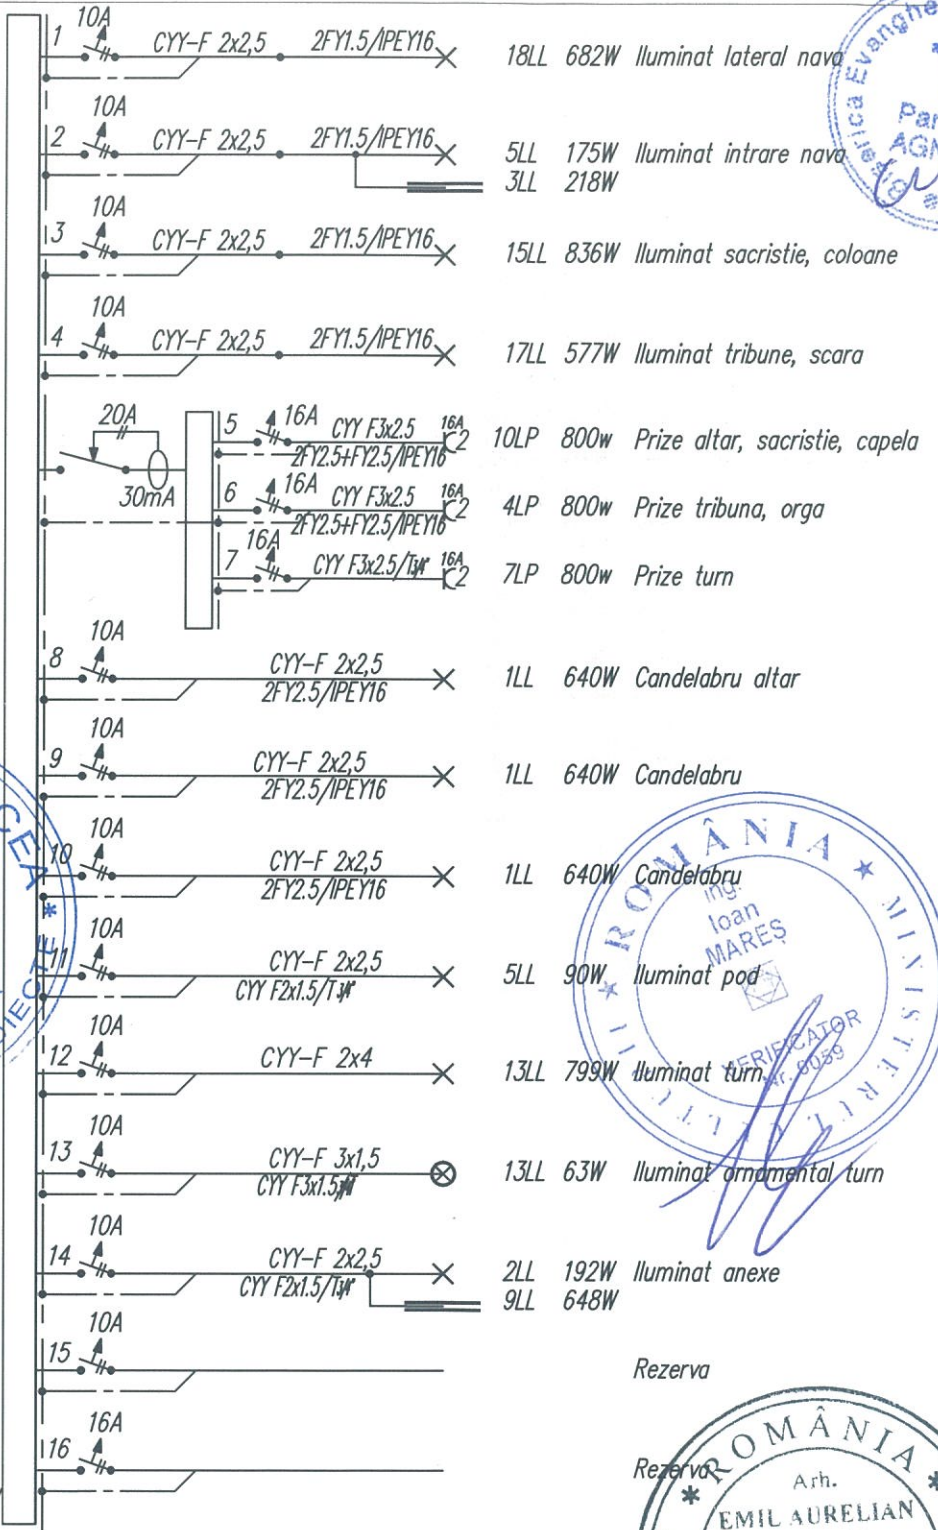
1 10A CYY-F 2x2,5 2FY1.5/IPEY16 18LL 682W Iluminat lateral nava

2 10A CYY-F 2x2,5 2FY1.5/IPEY16 5LL 175W Iluminat intrare nava
3LL 218W

3 10A CYY-F 2x2,5 2FY1.5/IPEY16 15LL 836W Iluminat sacristie, coloane

4 10A CYY-F 2x2,5 2FY1.5/IPEY16 17LL 577W Iluminat tribune, scara

20A
30mA

5 16A CYY F3x2.5 2FY2.5+FY2.5/IPEY16 16A 2 10LP 800w Prize altar, sacristie, capela

6 16A CYY F3x2.5 2FY2.5+FY2.5/IPEY16 16A 2 4LP 800w Prize tribuna, orga

7 16A CYY F3x2.5/TyF 16A 2 7LP 800w Prize turn

8 10A CYY-F 2x2,5 2FY2.5/IPEY16 1LL 640W Candelabru altar

9 10A CYY-F 2x2,5 2FY2.5/IPEY16 1LL 640W Candelabru

10 10A CYY-F 2x2,5 2FY2.5/IPEY16 1LL 640W Candelabru

11 10A CYY-F 2x2,5 CYY F2x1.5/TyF 5LL 90W Iluminat pod

12 10A CYY-F 2x4 13LL 799W Iluminat turn

13 10A CYY-F 3x1,5 CYY F3x1.5/TyF 13LL 63W Iluminat ornamental turn

14 10A CYY-F 2x2,5 CYY F2x1.5/TyF 2LL 192W Iluminat anexe
9LL 648W

15 10A Rezerva

16 16A Rezerva

ROMÂNIA ing. Ioan MAREŞ VERIFICATOR nr. 6059 MINISTERUL

ROMÂNIA Arh. EMIL AURELIAN

Evanghe Par AGN

CEA